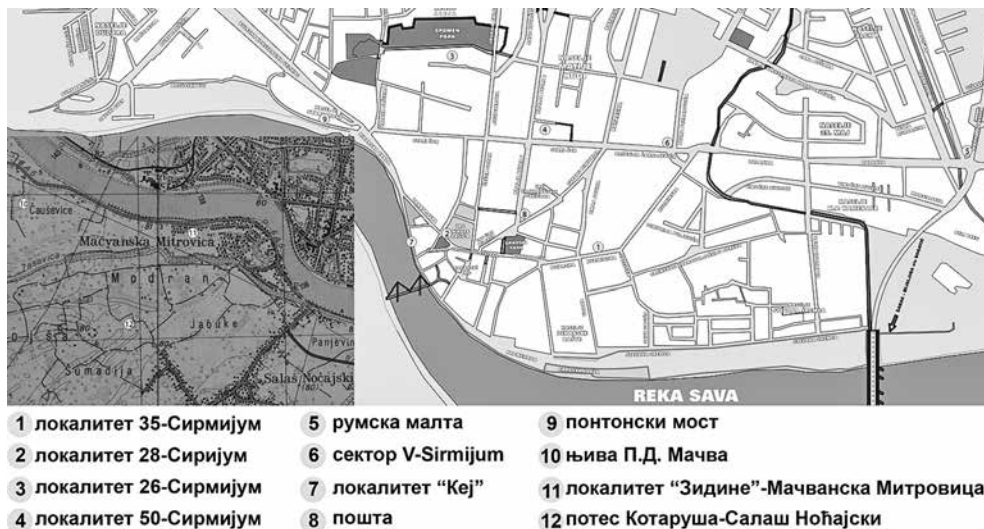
Čauševice
Mačvanska Mitrovica
Modran
Jabuke
Šumadija
Panjevi
Salaš Noćajski
SREMSKA PARA
NASELJE 25. MAJ
REKA SAVA

1 локалитет 35-Сирмијум
2 локалитет 28-Сиријум
3 локалитет 26-Сирмијум
4 локалитет 50-Сирмијум

5 румска малта
6 сектор V-Sirmijum
7 локалитет "Кеј"
8 пошта

9 понтонски мост
10 њива П.Д. Мачва
11 локалитет "Зидине"-Мачванска Митровица
12 потес Котаруша-Салаш Ноћајски